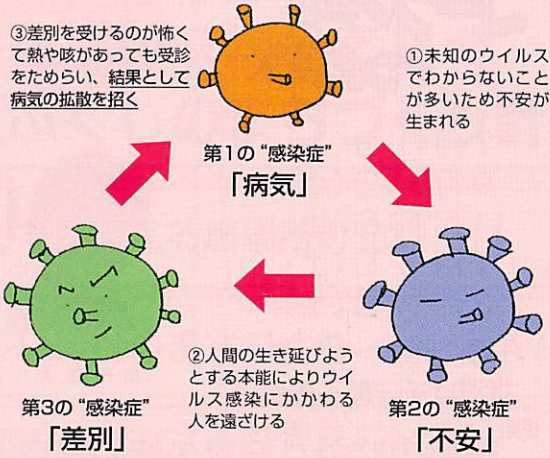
③差別を受けるのが怖くて熱や咳があっても受診をためらい、結果として病気の拡散を招く

①未知のウイルスでわからないことが多いため不安が生まれる

第1の“感染症”
「病気」

②人間の生き延びようとする本能によりウイルス感染にかかわる人を遠ざける

第3の“感染症”
「差別」

第2の“感染症”
「不安」